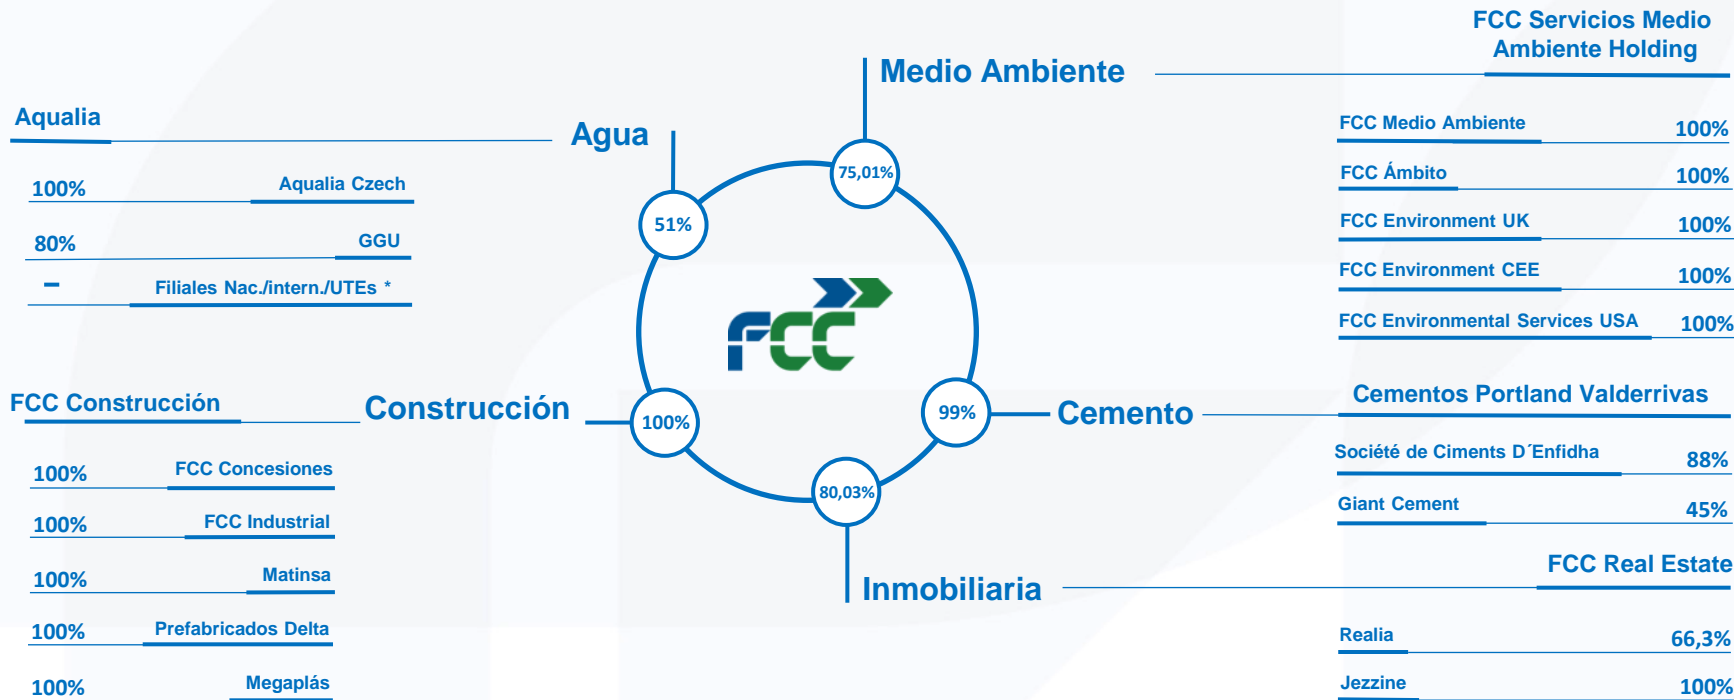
FCC Servicios Medio Ambiente Holding

Medio Ambiente

Aqualia

Agua

75,01%

51%

100% Aqualia Czech

80% GGU

– Filiales Nac./intern./UTEs *

FCC Medio Ambiente 100%

FCC Ámbito 100%

FCC Environment UK 100%

FCC Environment CEE 100%

FCC Environmental Services USA 100%

FCC

FCC Construcción

Construcción

100%

99%

Cemento

Cementos Portland Valderrivas

100% FCC Concesiones

100% FCC Industrial

100% Matinsa

100% Prefabricados Delta

100% Megaplás

80,03%

Inmobiliaria

Société de Ciments D´Enfidha 88%

Giant Cement 45%

FCC Real Estate

Realia 66,3%

Jezzine 100%